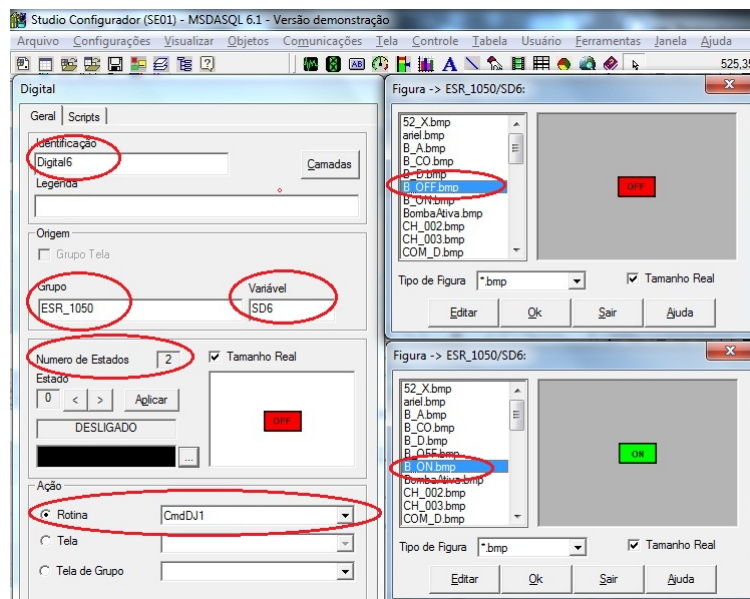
Studio Configurador (SE01) - MSDASQL 6.1 - Versão demonstração

Arquivo Configurações Visualizar Objetos Comunicações Tela Controle Tabela Usuário Ferramentas Janela Ajuda

525,35

Digital

Geral Scripts

Identificação
Digital6
Camadas
Legenda

Origem
Grupo Tela

Grupo
ESR_1050
Variável
SD6

Numero de Estados 2
Tamanho Real
Estado
0 < > Aplicar
DESLIGADO
OFF
...

Ação
Rotina CmdDJ1
Tela
Tela de Grupo

Figura -> ESR_1050/SD6:

52_X.bmp
ariel.bmp
B_A.bmp
B_CO.bmp
B_D.bmp
B_OFF.bmp
B_ON.bmp
BombaAtiva.bmp
CH_002.bmp
CH_003.bmp
COM_D.bmp

OFF

Tipo de Figura *.bmp
Tamanho Real
Editar Ok Sair Ajuda

Figura -> ESR_1050/SD6:

52_X.bmp
ariel.bmp
B_A.bmp
B_CO.bmp
B_D.bmp
B_OFF.bmp
B_ON.bmp
BombaAtiva.bmp
CH_002.bmp
CH_003.bmp
COM_D.bmp

ON

Tipo de Figura *.bmp
Tamanho Real
Editar Ok Sair Ajuda